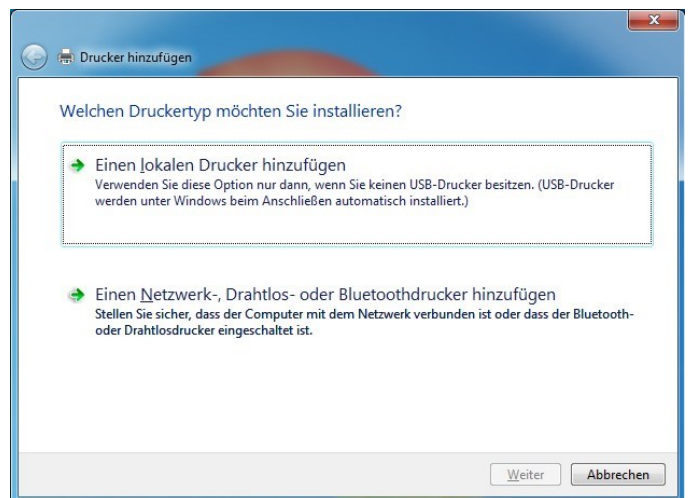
Drucker hinzufügen

Welchen Druckertyp möchten Sie installieren?

Einen lokalen Drucker hinzufügen
Verwenden Sie diese Option nur dann, wenn Sie keinen USB-Drucker besitzen. (USB-Drucker werden unter Windows beim Anschließen automatisch installiert.)

Einen Netzwerk-, Drahtlos- oder Bluetoothdrucker hinzufügen
Stellen Sie sicher, dass der Computer mit dem Netzwerk verbunden ist oder dass der Bluetooth- oder Drahtlosdrucker eingeschaltet ist.

Weiter
Abbrechen